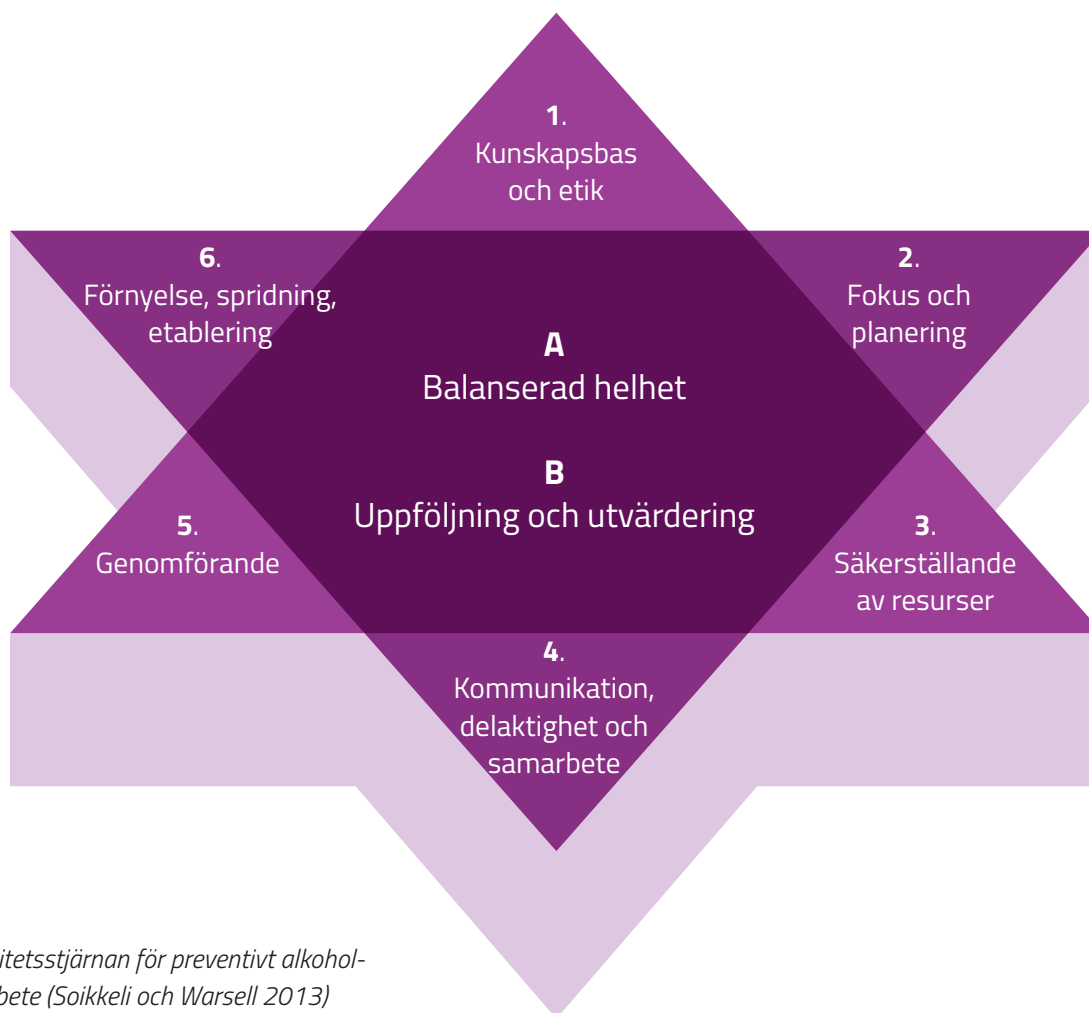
**1**.
Kunskapsbas och etik

**6**.
Förnyelse, spridning, etablering

**2**.
Fokus och planering

**A**
Balanserad helhet

**B**
Uppföljning och utvärdering

**5**.
Genomförande

**3**.
Säkerställande av resurser

**4**.
Kommunikation, delaktighet och samarbete

*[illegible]itetsstjärnan för preventivt alkohol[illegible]*
*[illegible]bete (Soikkeli och Warsell 2013)*